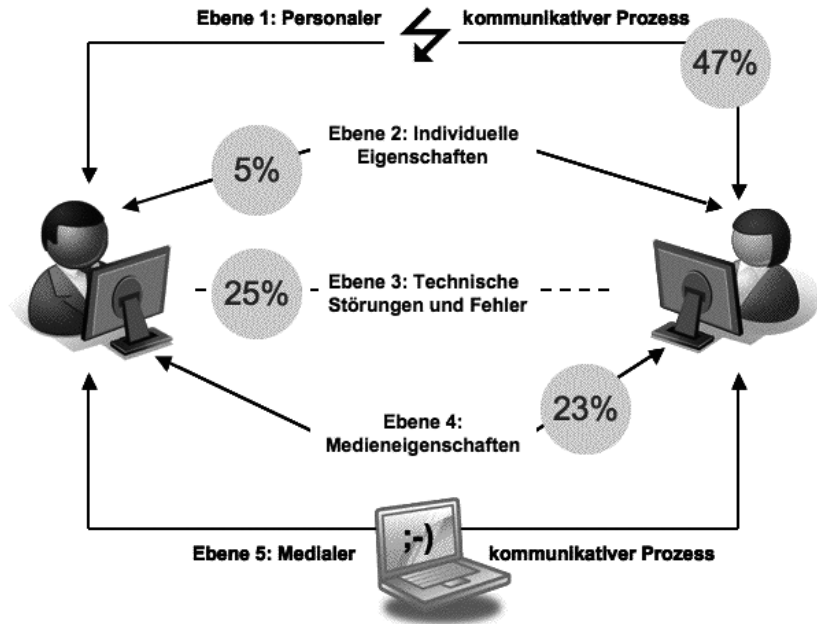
Ebene 1: Personaler kommunikativer Prozess

47%

Ebene 2: Individuelle Eigenschaften

5%

25%

Ebene 3: Technische Störungen und Fehler

Ebene 4: Medieneigenschaften

23%

;-)

Ebene 5: Medialer kommunikativer Prozess